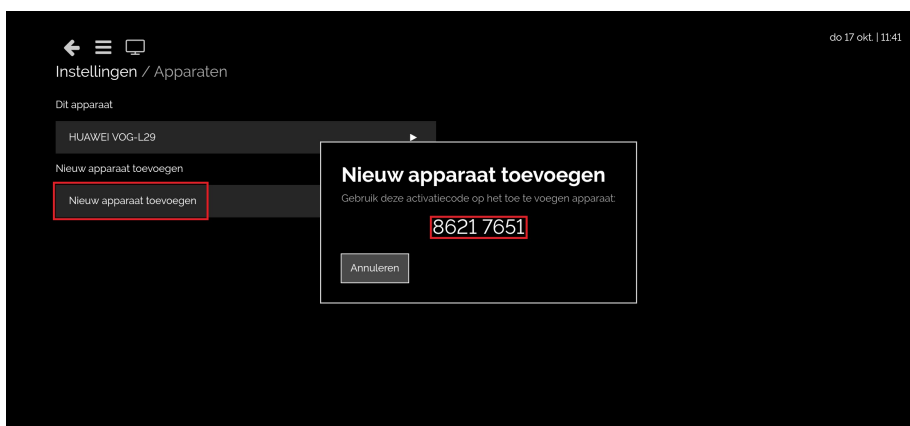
do 17 okt. | 11:41

Instellingen / Apparaten

Dit apparaat

HUAWEI VOG-L29

Nieuw apparaat toevoegen

Nieuw apparaat toevoegen

Nieuw apparaat toevoegen

Gebruik deze activatiecode op het toe te voegen apparaat:

8621 7651

Annuleren